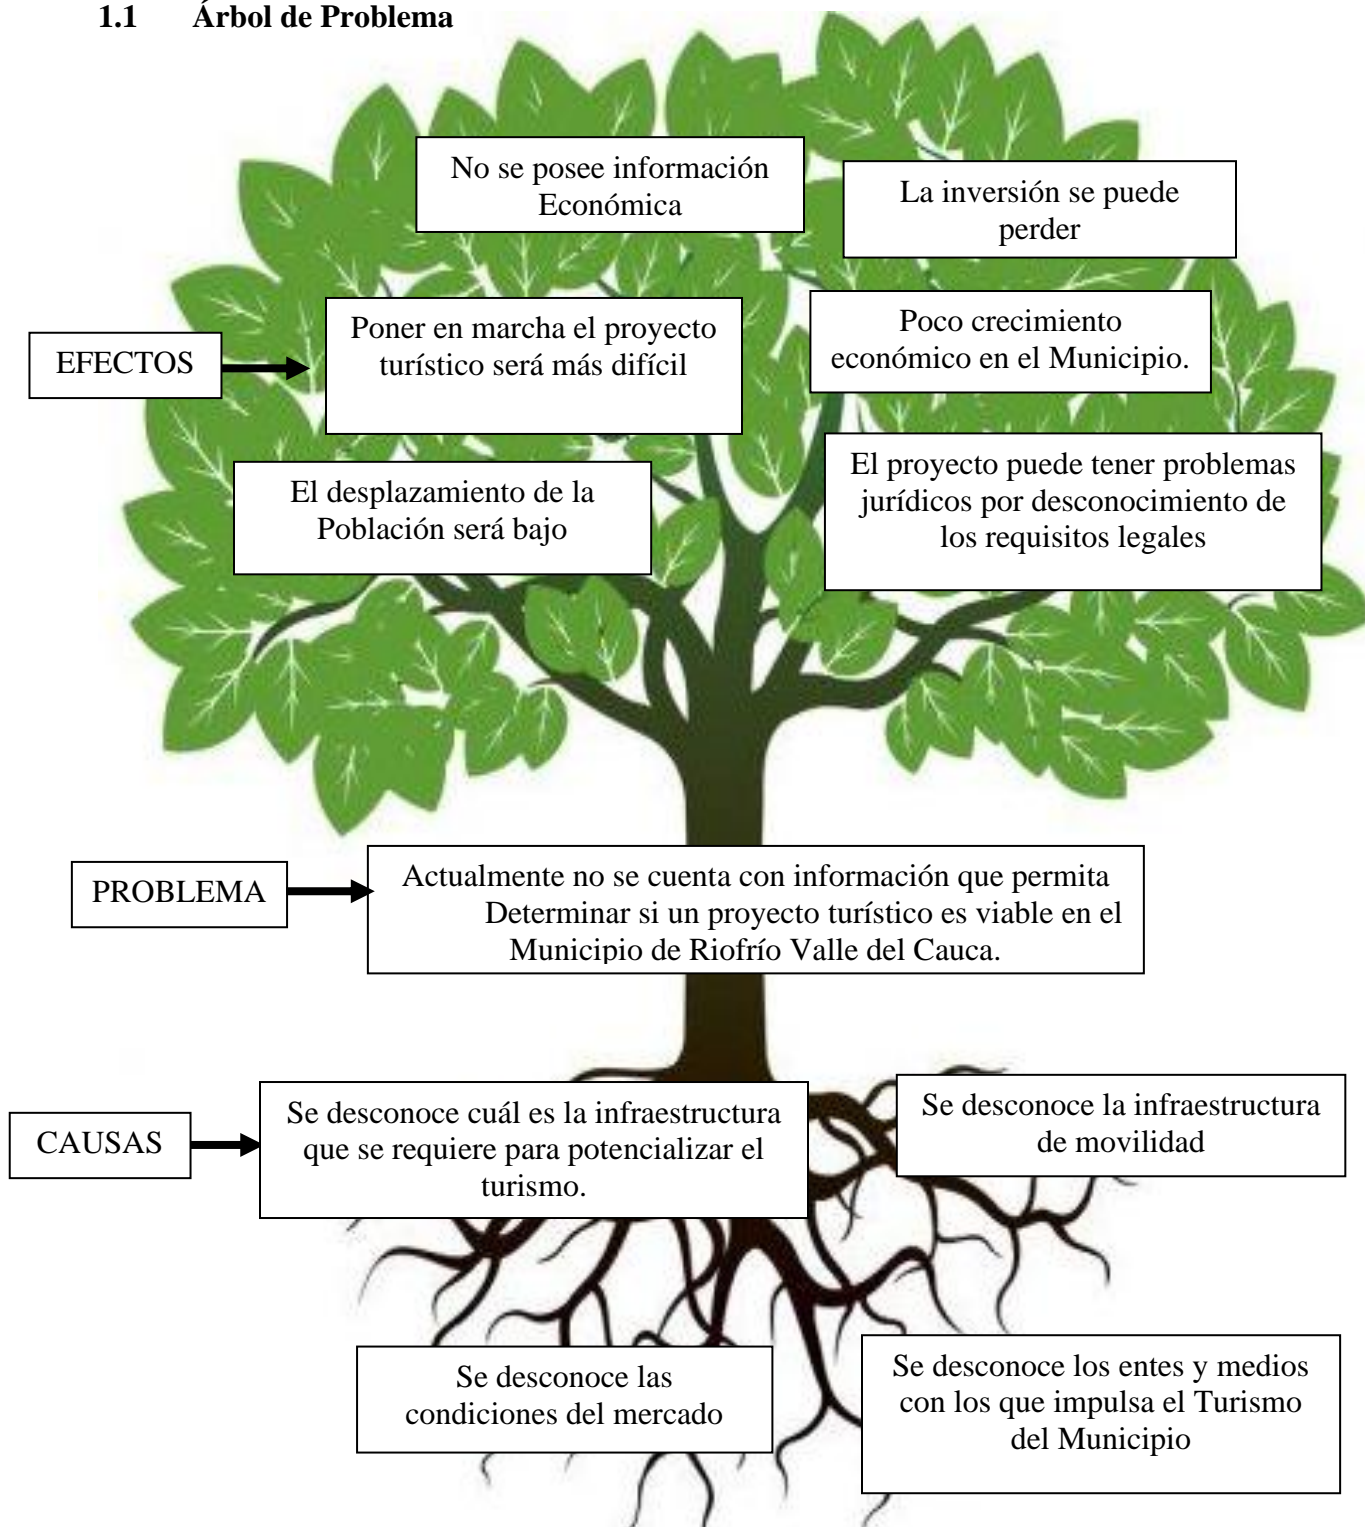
1.1 Árbol de Problema

No se posee información Económica

La inversión se puede perder

EFECTOS

Poner en marcha el proyecto turístico será más difícil

Poco crecimiento económico en el Municipio.

El desplazamiento de la Población será bajo

El proyecto puede tener problemas jurídicos por desconocimiento de los requisitos legales

PROBLEMA

Actualmente no se cuenta con información que permita Determinar si un proyecto turístico es viable en el Municipio de Riofrío Valle del Cauca.

CAUSAS

Se desconoce cuál es la infraestructura que se requiere para potencializar el turismo.

Se desconoce la infraestructura de movilidad

Se desconoce las condiciones del mercado

Se desconoce los entes y medios con los que impulsa el Turismo del Municipio